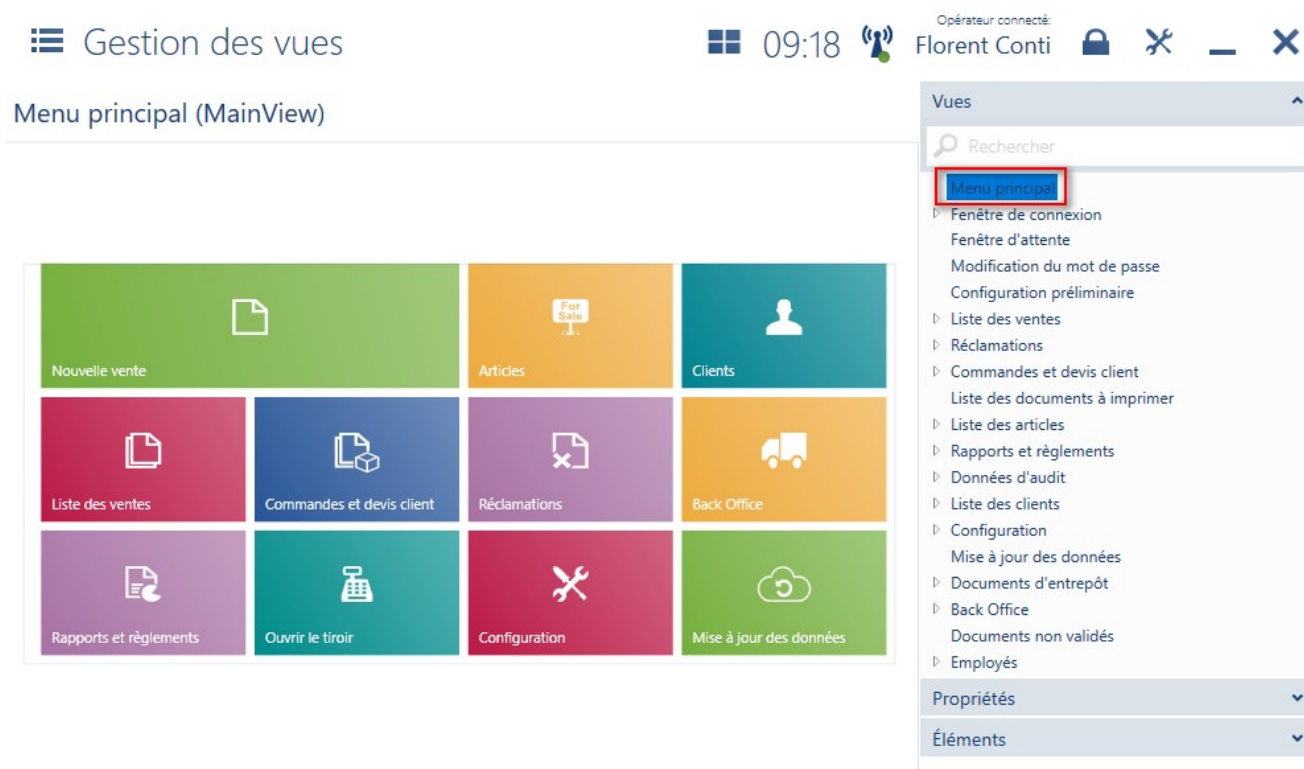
Gestion des vues

09:18

Opérateur connecté:
Florent Conti

Menu principal (MainView)

Nouvelle vente

For Sale

Articles

Clients

Liste des ventes

Commandes et devis client

Réclamations

Back Office

Rapports et règlements

Ouvrir le tiroir

Configuration

Mise à jour des données

Vues

Rechercher

Menu principal
Fenêtre de connexion
Fenêtre d'attente
Modification du mot de passe
Configuration préliminaire
Liste des ventes
Réclamations
Commandes et devis client
Liste des documents à imprimer
Liste des articles
Rapports et règlements
Données d'audit
Liste des clients
Configuration
Mise à jour des données
Documents d'entrepôt
Back Office
Documents non validés
Employés

Propriétés

Éléments